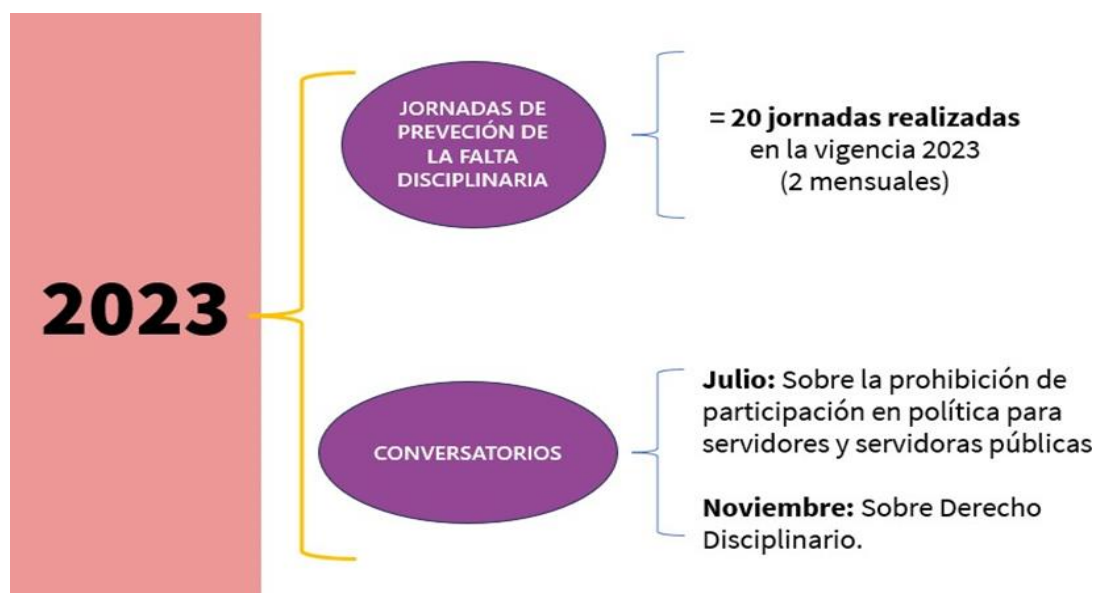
2023

JORNADAS DE PREVECIÓN DE LA FALTA DISCIPLINARIA

= 20 jornadas realizadas en la vigencia 2023 (2 mensuales)

CONVERSATORIOS

Julio: Sobre la prohibición de participación en política para servidores y servidoras públicas

Noviembre: Sobre Derecho Disciplinario.